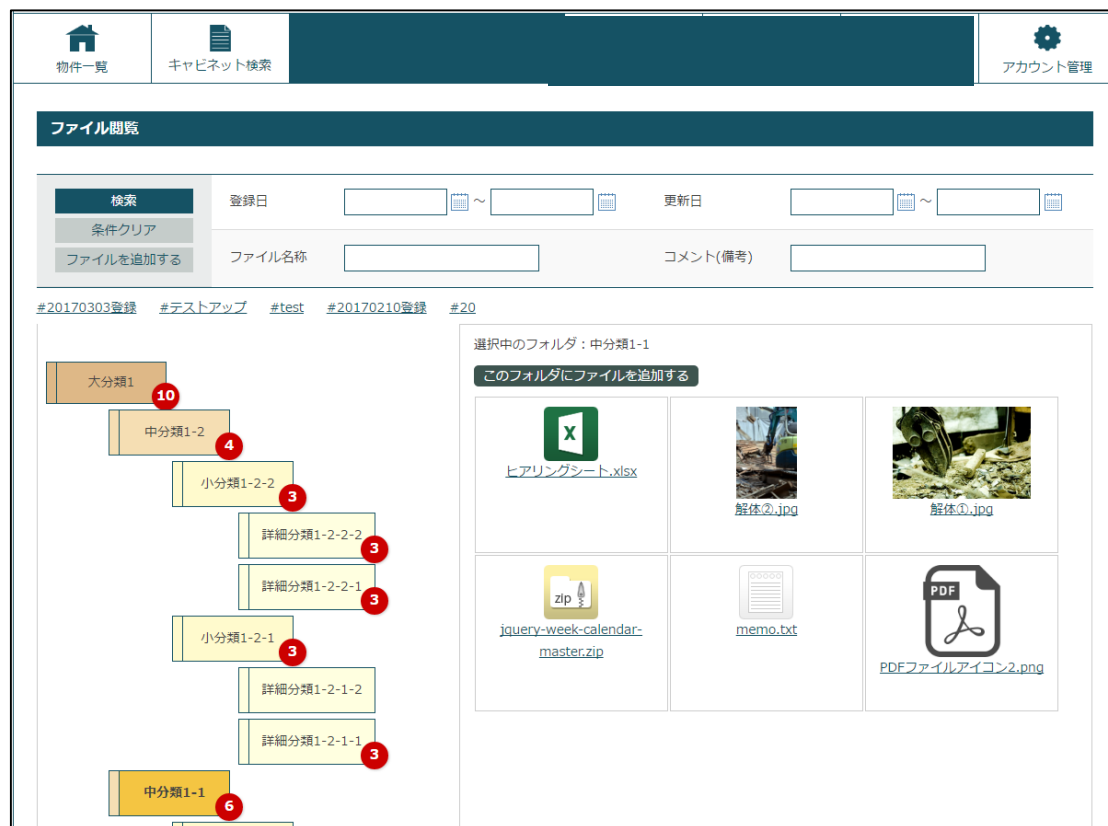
物件一覧

キャビネット検索

アカウント管理

ファイル閲覧

検索
条件クリア
ファイルを追加する

登録日 ～

更新日 ～

ファイル名称

コメント(備考)

#20170303登録 #テストアップ #test #20170210登録 #20

大分類1
10
中分類1-2
4
小分類1-2-2
3
詳細分類1-2-2-2
3
詳細分類1-2-2-1
3
小分類1-2-1
3
詳細分類1-2-1-2
詳細分類1-2-1-1
3
中分類1-1
6

選択中のフォルダ：中分類1-1

このフォルダにファイルを追加する

X
ヒアリングシート.xlsx

解体②.jpg

解体①.jpg

zip
jquery-week-calendar-master.zip

memo.txt

PDF
PDFファイルアイコン2.png